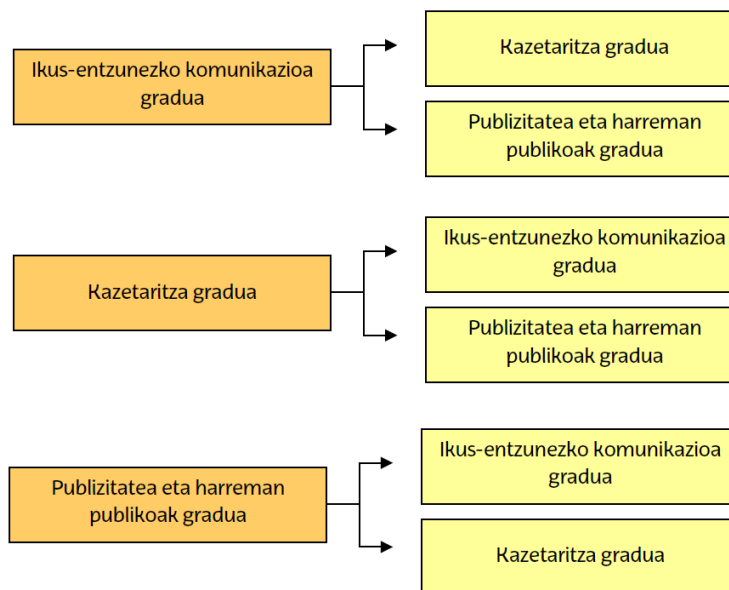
Ikus-entzunezko komunikazioa gradua

Kazetaritza gradua

Publizitatea eta harreman publikoak gradua

Kazetaritza gradua

Ikus-entzunezko komunikazioa gradua

Publizitatea eta harreman publikoak gradua

Publizitatea eta harreman publikoak gradua

Ikus-entzunezko komunikazioa gradua

Kazetaritza gradua